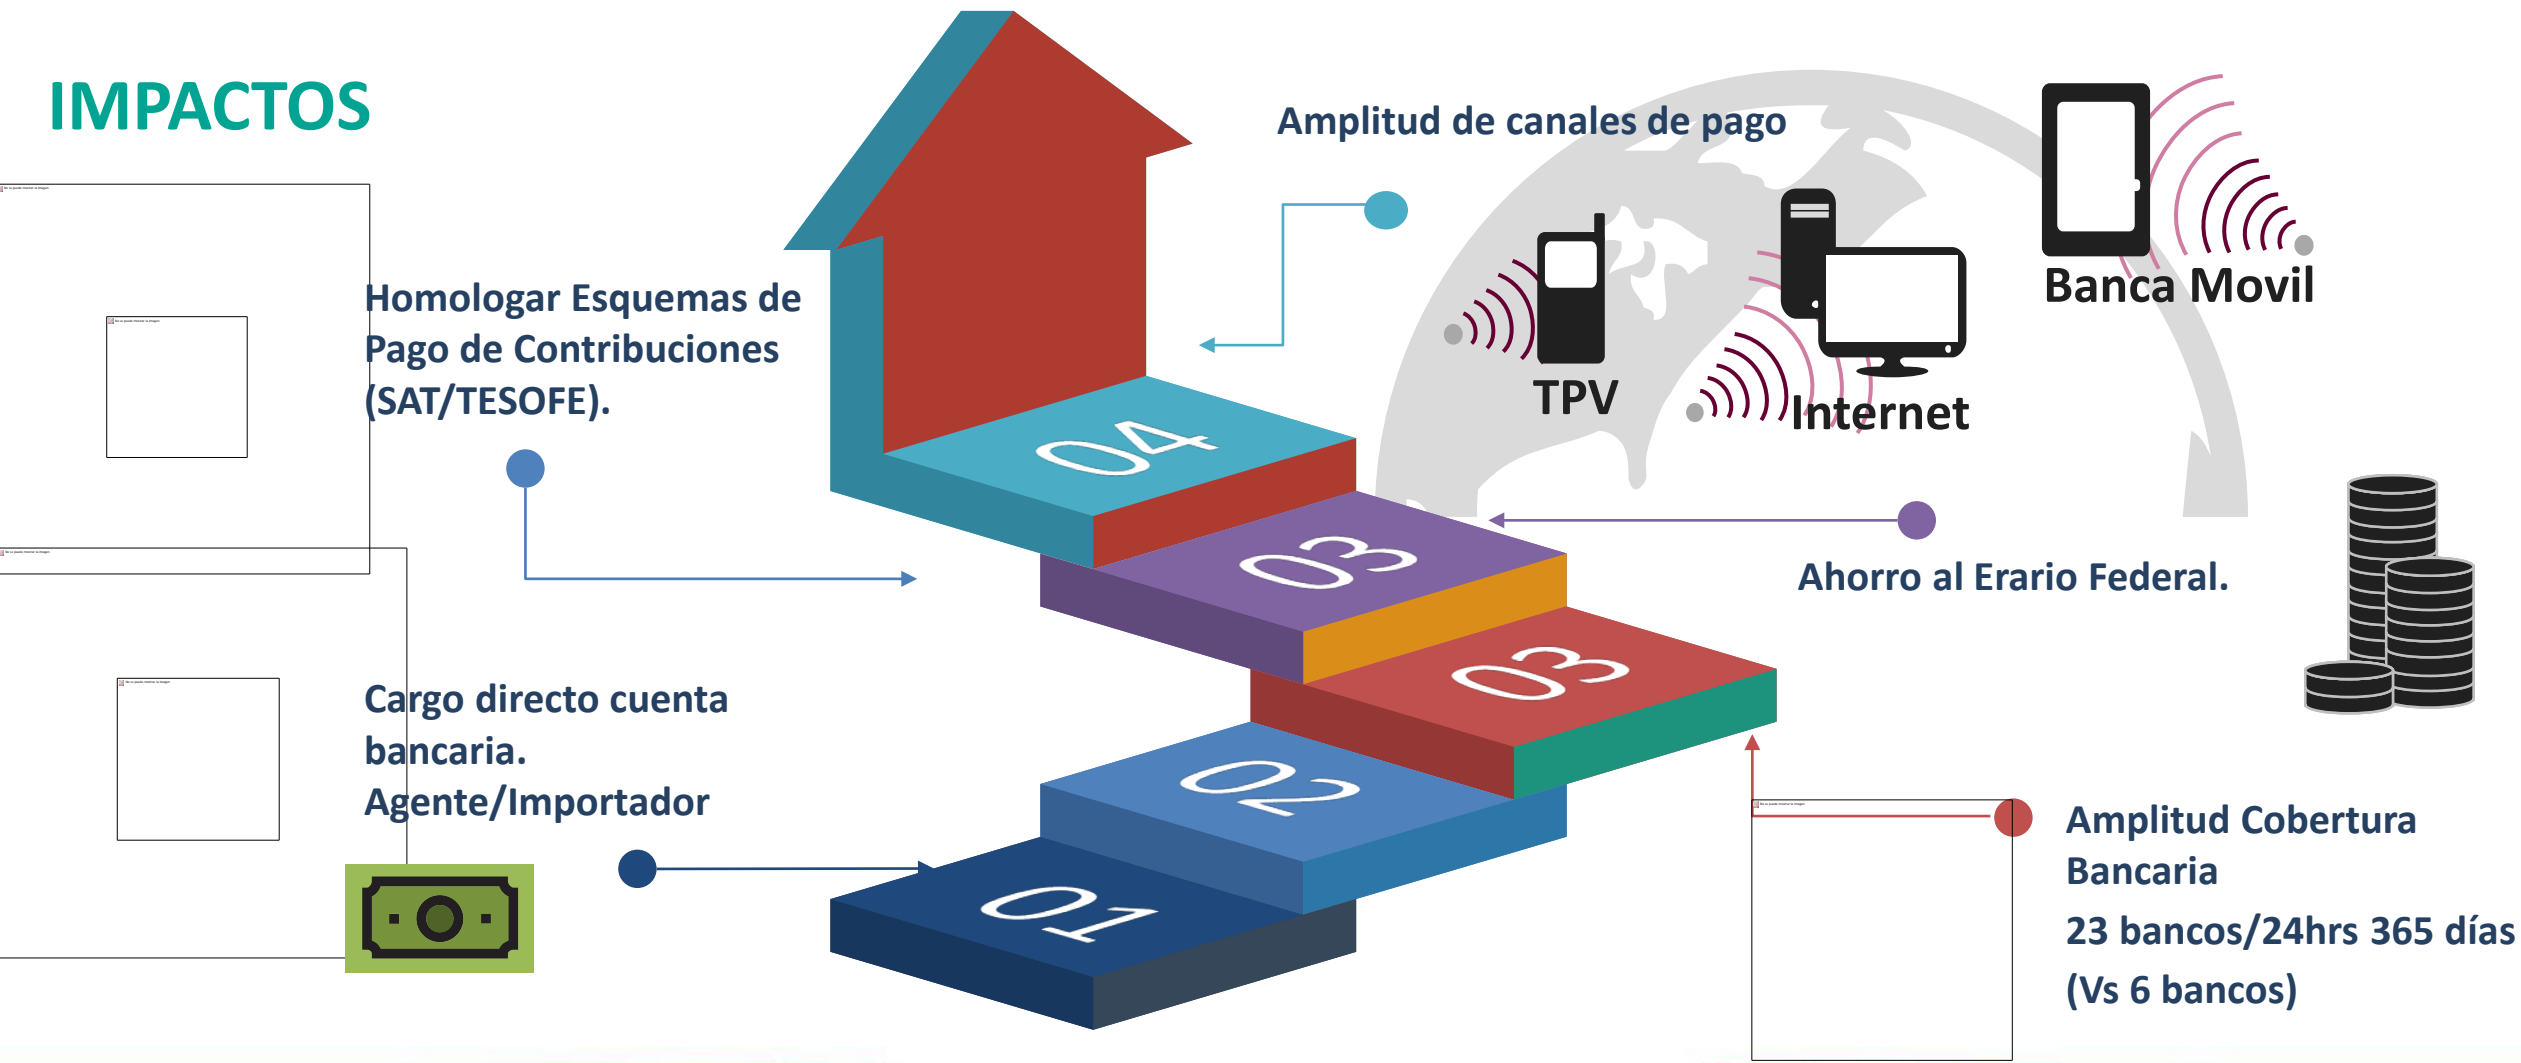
IMPACTOS

Amplitud de canales de pago

TPV

Internet

Banca Movil

Homologar Esquemas de Pago de Contribuciones (SAT/TESOFE).

04

03

03

02

01

Ahorro al Erario Federal.

Cargo directo cuenta bancaria.
Agente/Importador

Amplitud Cobertura Bancaria
23 bancos/24hrs 365 días
(Vs 6 bancos)